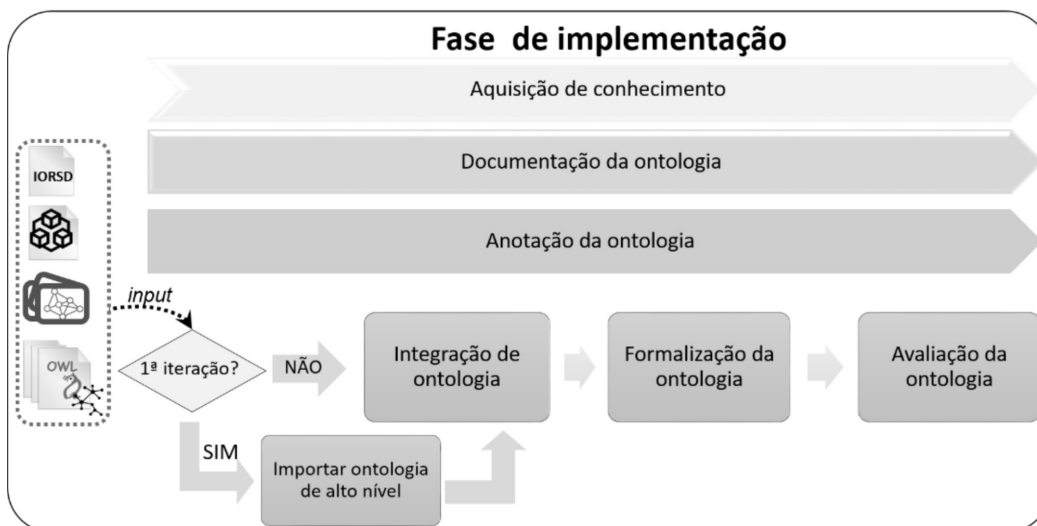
Fase de implementação

Aquisição de conhecimento

Documentação da ontologia

Anotação da ontologia

IORSD

OWL

input

1ª iteração?

NÃO

SIM

Integração de ontologia

Formalização da ontologia

Avaliação da ontologia

Importar ontologia de alto nível